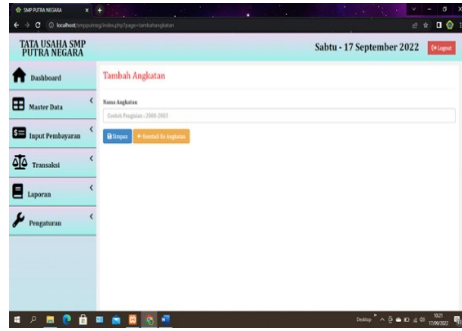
SMP PUTRA NEGARA
localhost/smpputranegara/index.php?page=tambahangkatan

TATA USAHA SMP PUTRA NEGARA

Sabtu - 17 September 2022

Logout

Dashboard

Master Data

Input Pembayaran

Transaksi

Laporan

Pengaturan

Tambah Angkatan

Nama Angkatan

Contoh Pengisian : 2000-2003

Simpan

Kembali Ke Angkatan

Desktop

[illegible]